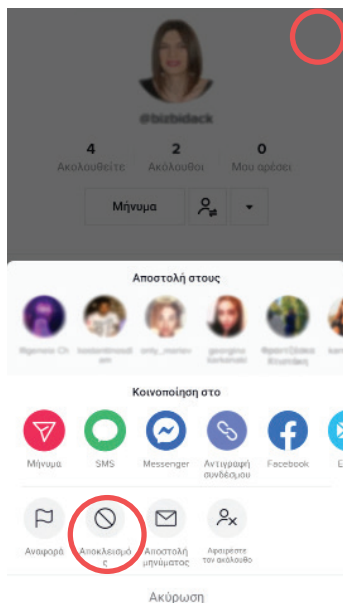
@bizbidack

4
Ακολουθείτε

2
Ακόλουθοι

0
Μου αρέσει

Μήνυμα

Αποστολή στους

Κοινοποίηση στο

Μήνυμα

SMS

Messenger

Αντιγραφή συνδέσμου

Facebook

Αναφορά

Αποκλεισμό ς

Αποστολή μηνύματος

Αφαιρέστε τον ακόλουθο

Ακύρωση